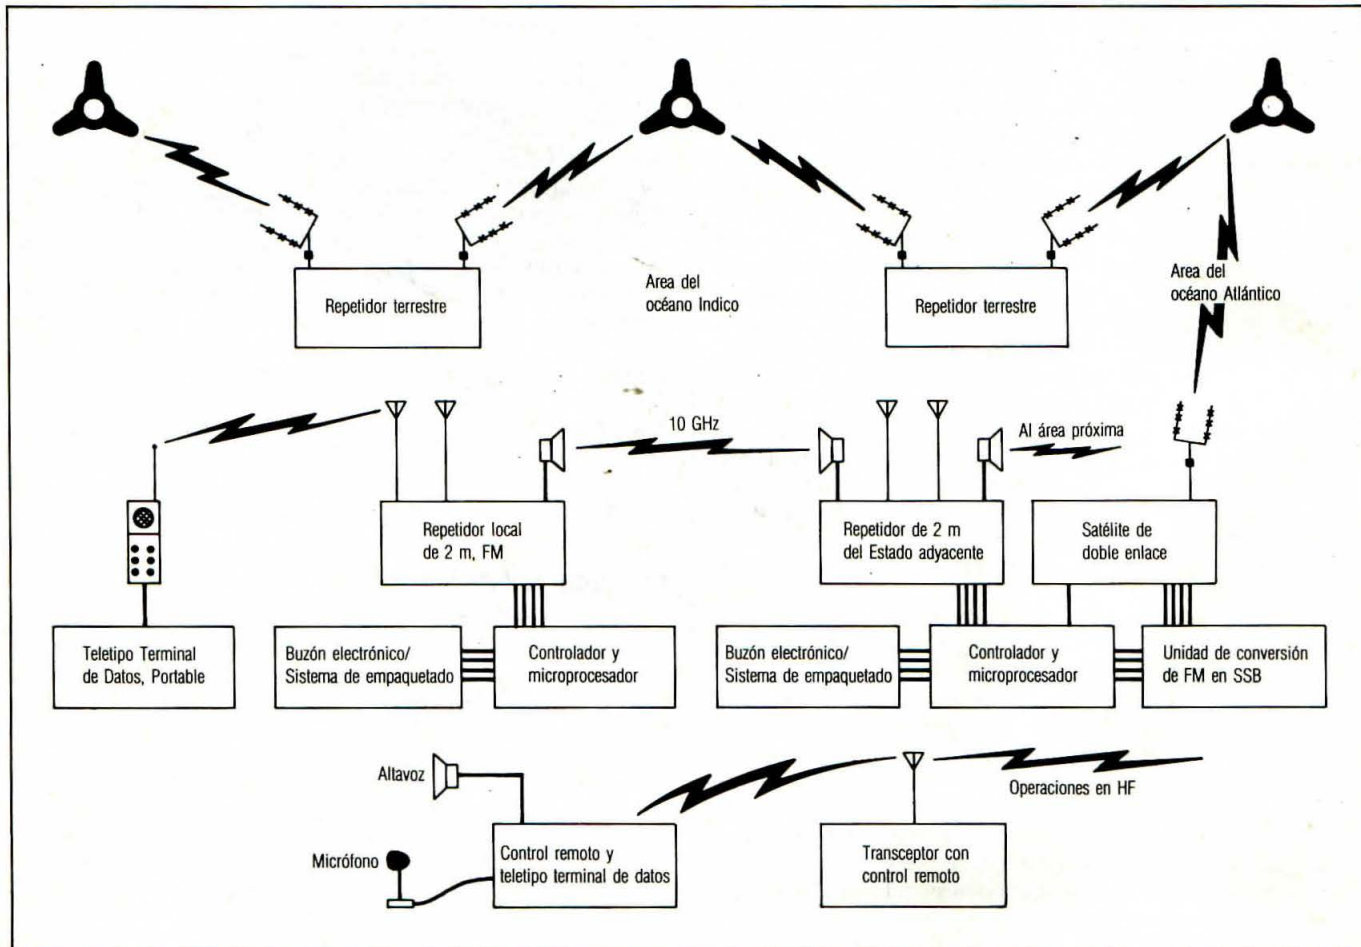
Repetidor terrestre

Area del océano Indico

Repetidor terrestre

Area del océano Atlántico

10 GHz

Al área próxima

Repetidor local de 2 m, FM

Repetidor de 2 m del Estado adyacente

Satélite de doble enlace

Teletipo Terminal de Datos, Portable

Buzón electrónico/ Sistema de empaquetado

Controlador y microprocesador

Buzón electrónico/ Sistema de empaquetado

Controlador y microprocesador

Unidad de conversión de FM en SSB

Altavoz

Operaciones en HF

Micrófono

Control remoto y teletipo terminal de datos

Transceptor con control remoto